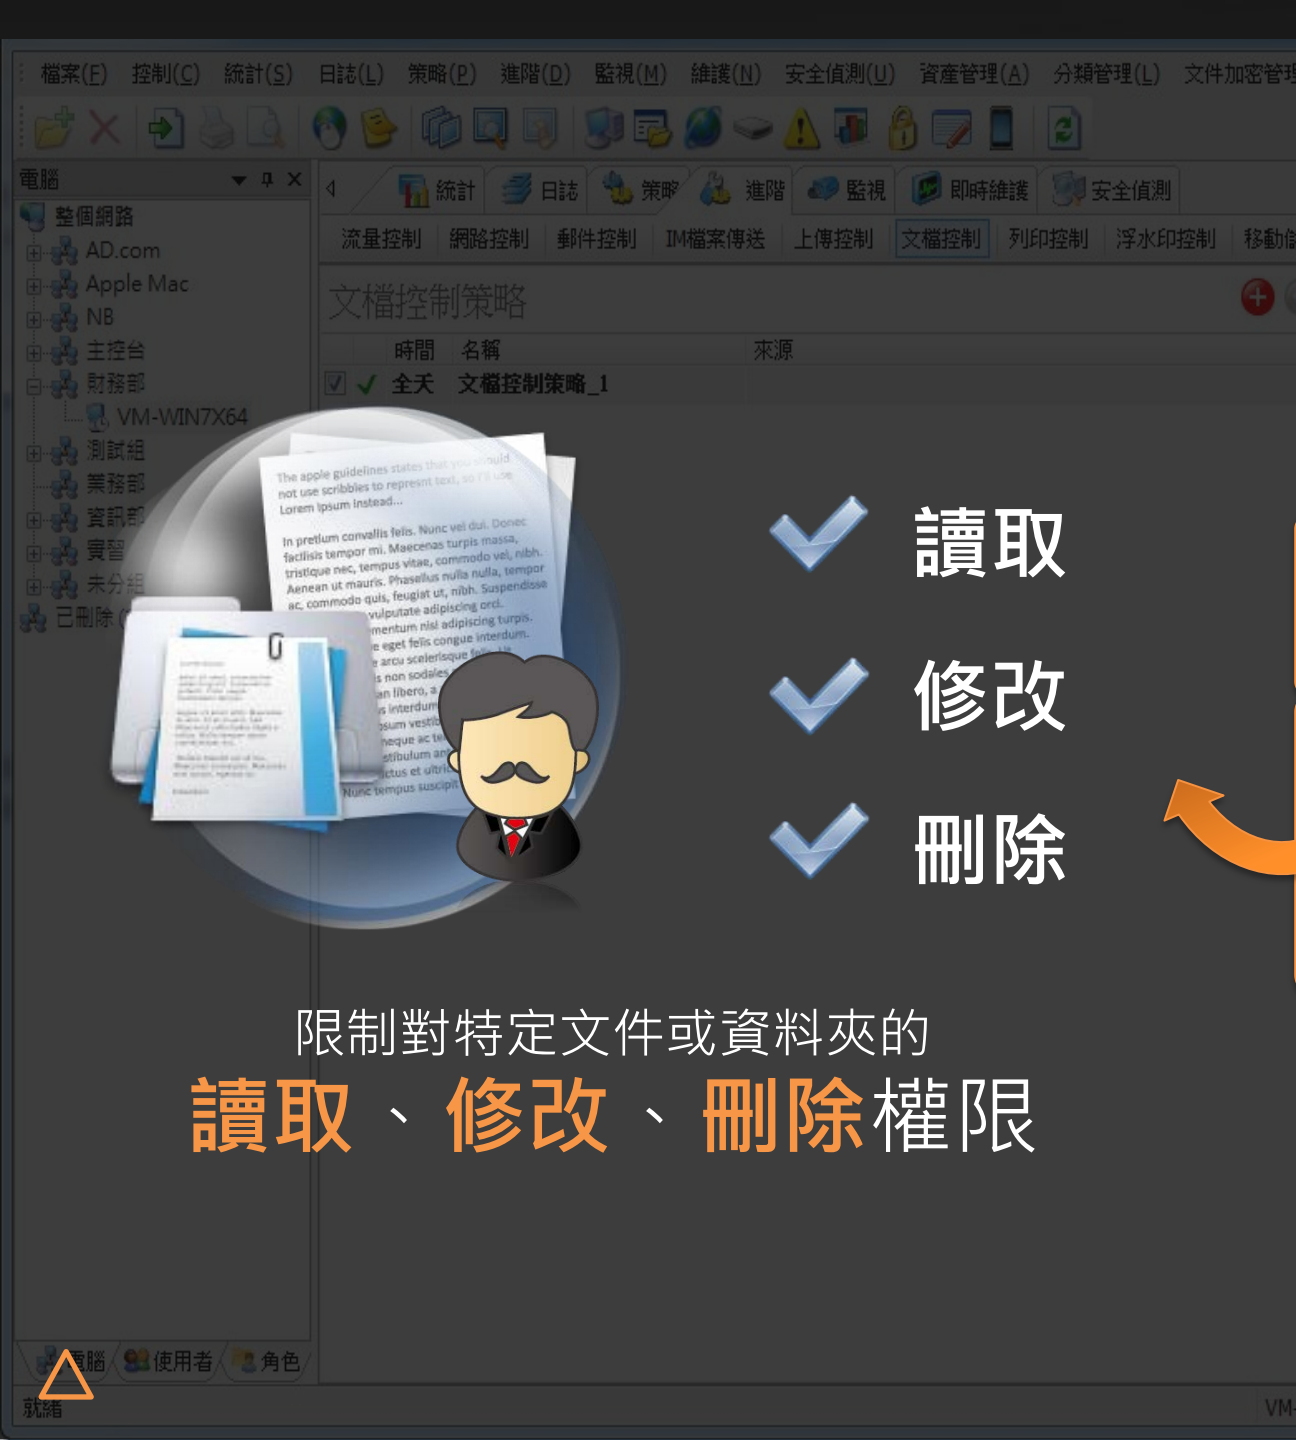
檔案(F) 控制(C) 統計(S) 日誌(L) 策略(P) 進階(D) 監視(M) 維護(N) 安全偵測(U) 資產管理(A) 分類管理(L) 文件加密管理

電腦
整個網路
AD.com
Apple Mac
NB
主控台
財務部
VM-WIN7X64
測試組
業務部
資訊部
實習
未分組
已刪除

統計 日誌 策略 進階 監視 即時維護 安全偵測

流量控制 網路控制 郵件控制 IM檔案傳送 上傳控制 文檔控制 列印控制 浮水印控制 移動儲

文檔控制策略

| | 時間 | 名稱 | 來源 |
|---|---|---|---|
| ✓ | 全天 | 文檔控制策略_1 | |

讀取

修改

刪除

限制對特定文件或資料夾的

讀取、修改、刪除權限

電腦 使用者 角色

就緒

VM-